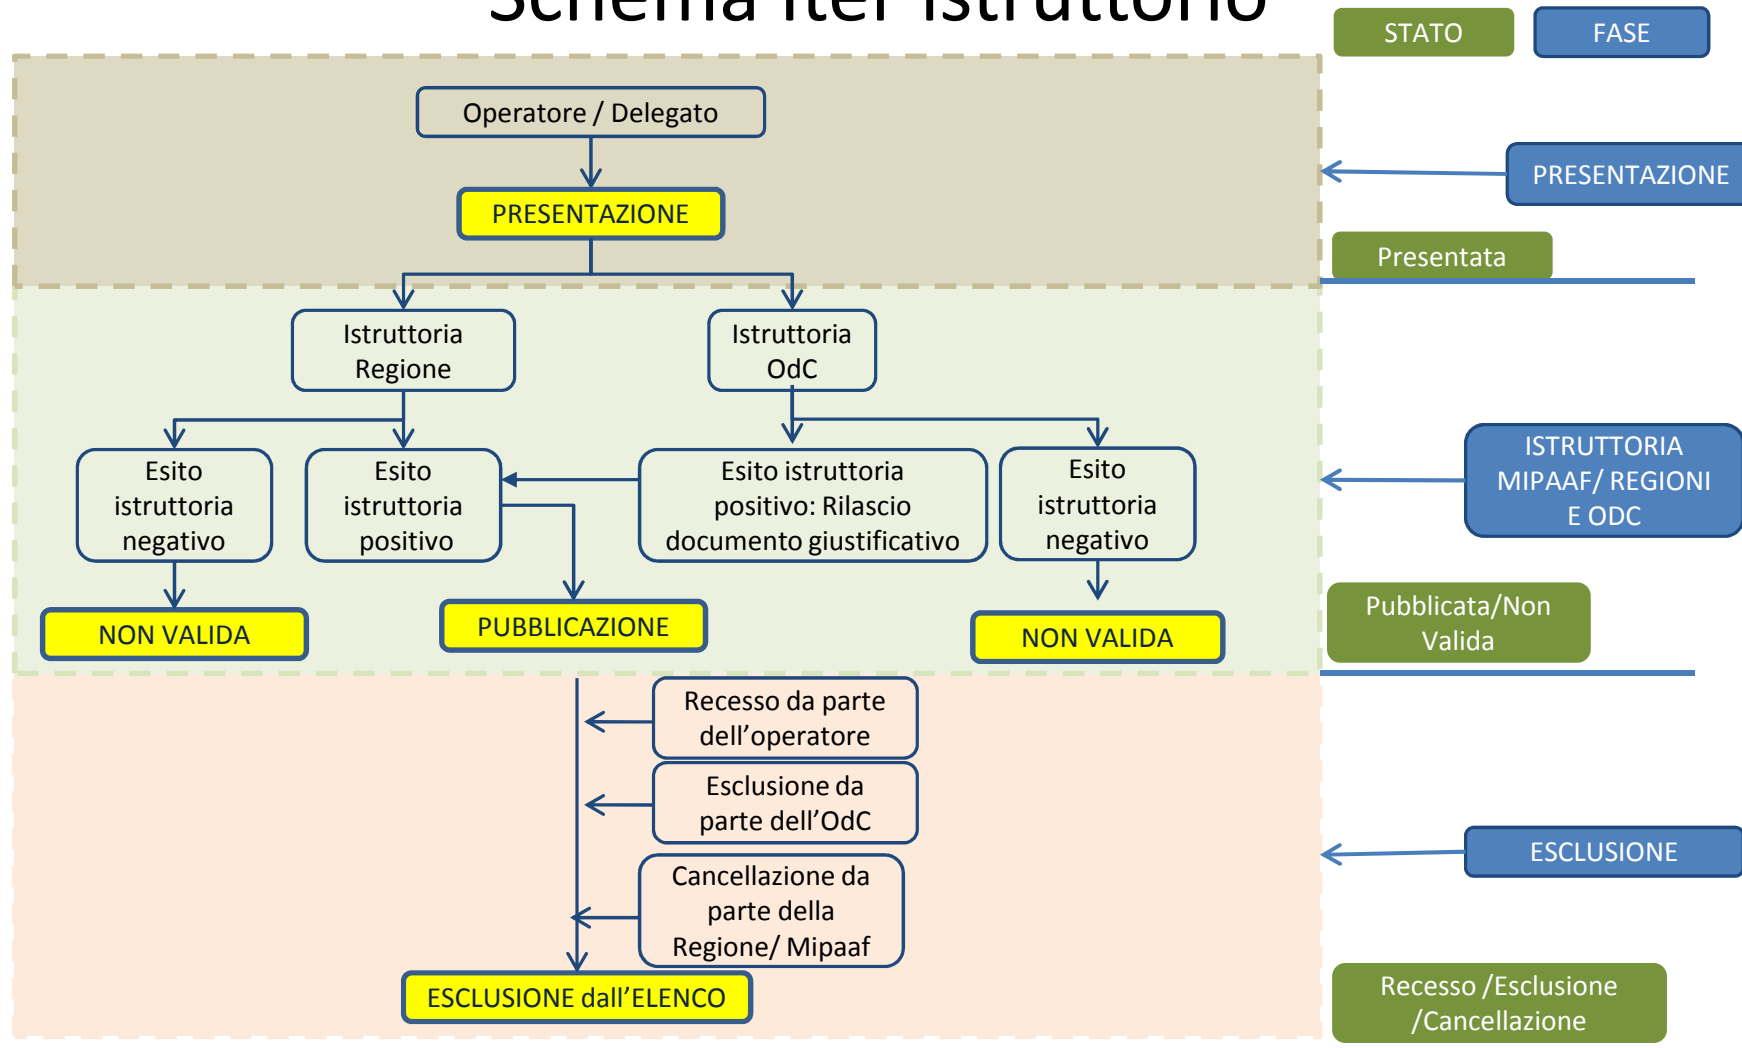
Schema iter istruttorio

STATO

FASE

Operatore / Delegato

PRESENTAZIONE

PRESENTAZIONE

Presentata

Istruttoria Regione

Istruttoria OdC

Esito istruttoria negativo

Esito istruttoria positivo

Esito istruttoria positivo: Rilascio documento giustificativo

Esito istruttoria negativo

ISTRUTTORIA MIPAAF/ REGIONI E ODC

NON VALIDA

PUBBLICAZIONE

NON VALIDA

Pubblicata/Non Valida

Recesso da parte dell'operatore

Esclusione da parte dell'OdC

ESCLUSIONE

Cancellazione da parte della Regione/ Mipaaf

ESCLUSIONE dall'ELENCO

Recesso /Esclusione /Cancellazione